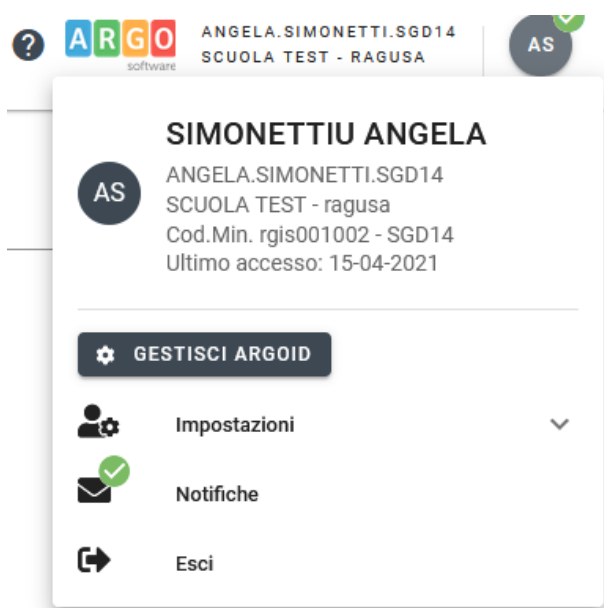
?
ARGO
software
ANGELA.SIMONETTI.SGD14
SCUOLA TEST - RAGUSA
AS

AS
SIMONETTIU ANGELA
ANGELA.SIMONETTI.SGD14
SCUOLA TEST - ragusa
Cod.Min. rgis001002 - SGD14
Ultimo accesso: 15-04-2021

GESTISCI ARGOID

Impostazioni

Notifiche

Esci